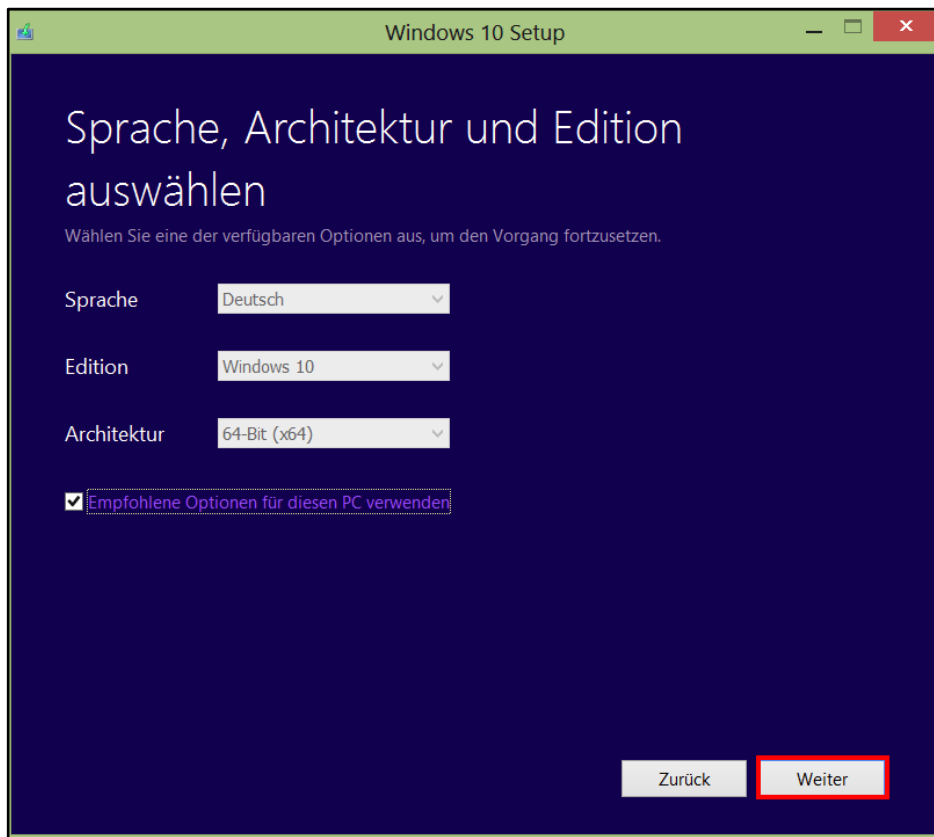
Windows 10 Setup

Sprache, Architektur und Edition auswählen

Wählen Sie eine der verfügbaren Optionen aus, um den Vorgang fortzusetzen.

Sprache Deutsch

Edition Windows 10

Architektur 64-Bit (x64)

Empfohlene Optionen für diesen PC verwenden

Zurück

Weiter